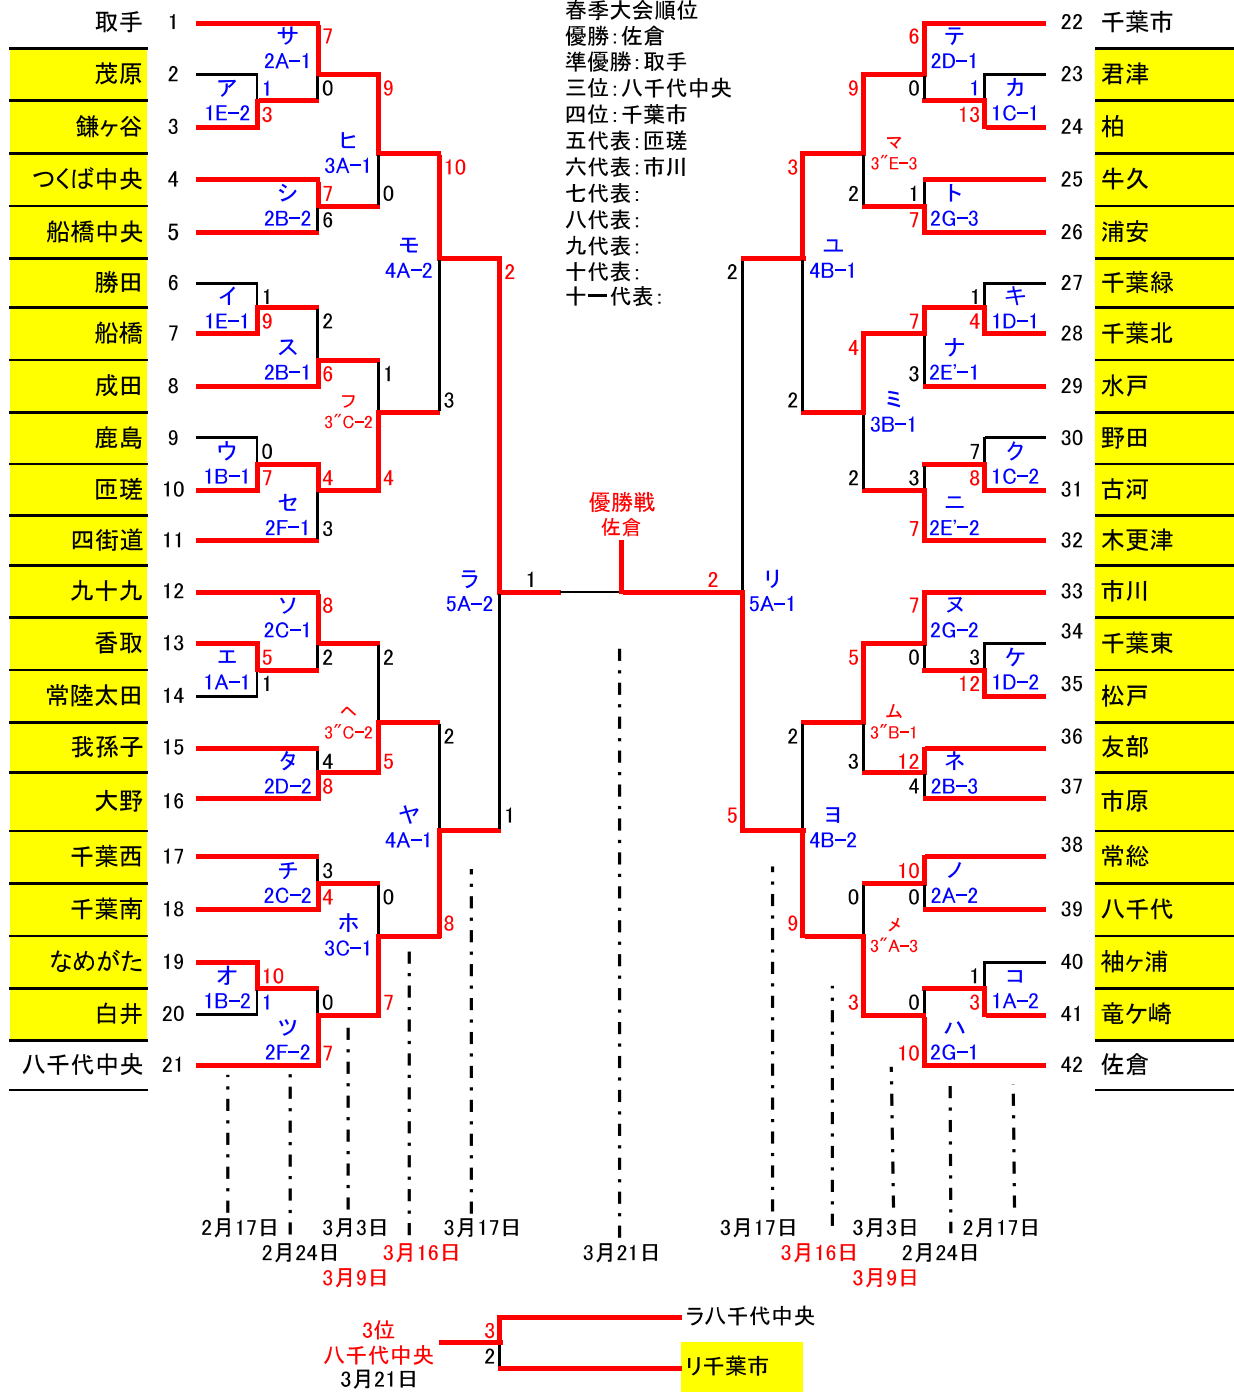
春季大会順位
優勝：佐倉
準優勝：取手
三位：八千代中央
四位：千葉市
五代表：匝瑳
六代表：市川
七代表：
八代表：
九代表：
十代表：
十一代表：

取手 1
茂原 2
鎌ヶ谷 3
つくば中央 4
船橋中央 5
勝田 6
船橋 7
成田 8
鹿島 9
匝瑳 10
四街道 11
九十九 12
香取 13
常陸太田 14
我孫子 15
大野 16
千葉西 17
千葉南 18
なめがた 19
白井 20
八千代中央 21

22 千葉市
23 君津
24 柏
25 牛久
26 浦安
27 千葉緑
28 千葉北
29 水戸
30 野田
31 古河
32 木更津
33 市川
34 千葉東
35 松戸
36 友部
37 市原
38 常総
39 八千代
40 袖ヶ浦
41 竜ヶ崎
42 佐倉

サ 2A−1 7 0
ア 1E−2 1 3
ヒ 3A−1 9 0
シ 2B−2 7 6
モ 4A−2 10 2
イ 1E−1 1 9
ス 2B−1 2 6
フ 3″C−2 1 4
ウ 1B−1 0 7
セ 2F−1 4 3
ラ 5A−2 3 1
ソ 2C−1 8 2
エ 1A−1 5 1
ヘ 3″C−2 2 5
タ 2D−2 4 8
ヤ 4A−1 2 8
チ 2C−2 3 4
ホ 3C−1 0 7
オ 1B−2 10 1
ツ 2F−2 0 7

テ 2D−1 6 0
カ 1C−1 1 13
マ 3″E−3 9 2
ト 2G−3 1 7
ユ 4B−1 3 2
キ 1D−1 1 4
ナ 2E′−1 7 3
ミ 3B−1 4 2
ク 1C−2 7 8
ニ 2E′−2 3 7
リ 5A−1 2 5
ヌ 2G−2 7 0
ケ 1D−2 3 12
ム 3″B−1 5 3
ネ 2B−3 12 4
ヨ 4B−2 2 9
ノ 2A−2 10 0
メ 3″A−3 0 3
コ 1A−2 1 3
ハ 2G−1 0 10

優勝戦
佐倉
1 2

2月17日 2月24日 3月3日 3月9日 3月16日 3月17日 3月21日 3月17日 3月16日 3月3日 3月9日 2月24日 2月17日

3位
八千代中央
3月21日
3 ラ八千代中央
2 リ千葉市